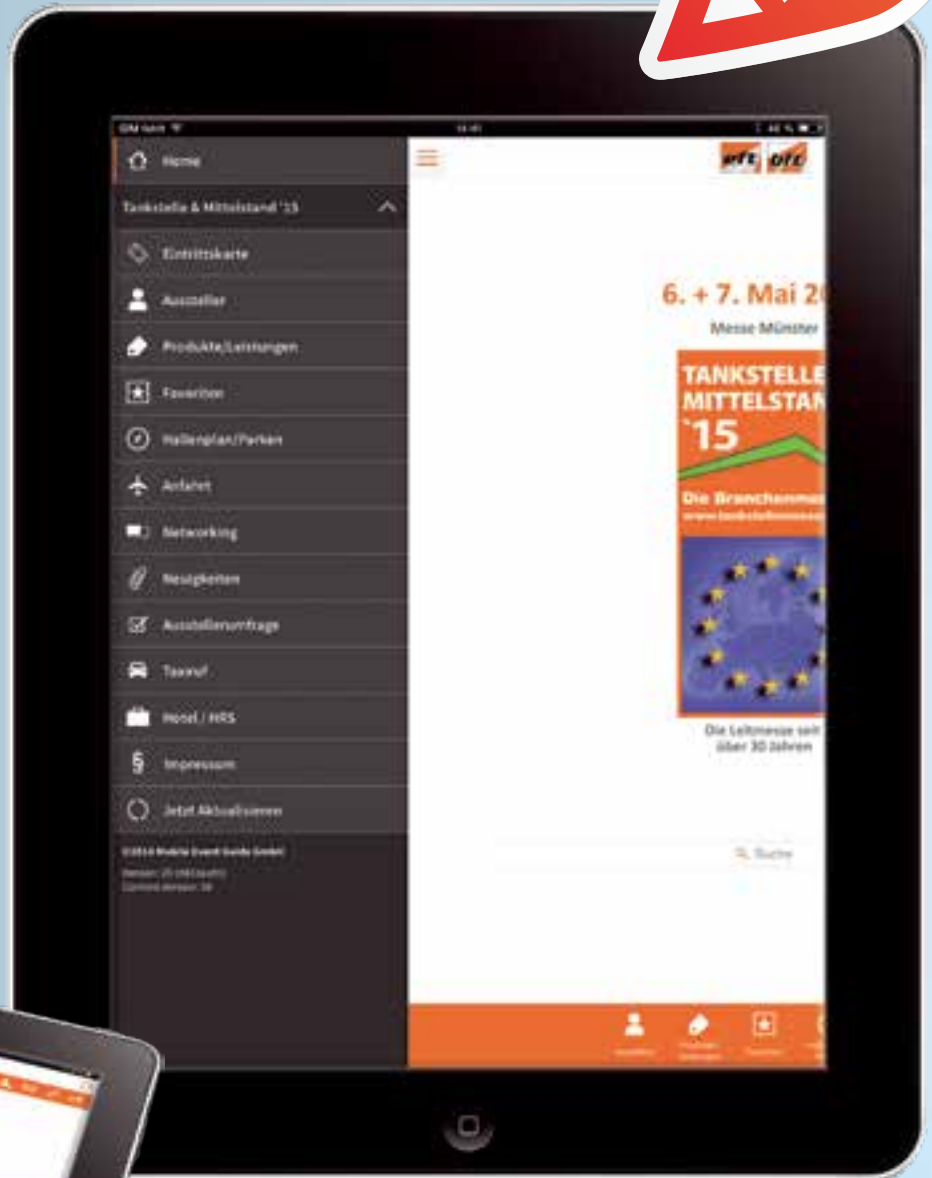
Home

Tankstelle & Mittelstand '15

Eintrittskarte

Aussteller

Produkte/Leistungen

Favoriten

Hallenplan/Parken

Anfahrt

Networking

Neuigkeiten

Ausstellerumfrage

Taxiruf

Hotel / HRS

Impressum

Jetzt Aktualisieren

©2014 Mobile Event Guide GmbH

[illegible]

6. + 7. Mai 2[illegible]

Messe Münster

TANKSTELLE
MITTELSTAN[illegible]
'15

Die Branchenme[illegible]

Die Leitmesse seit
über 30 Jahren

Suche